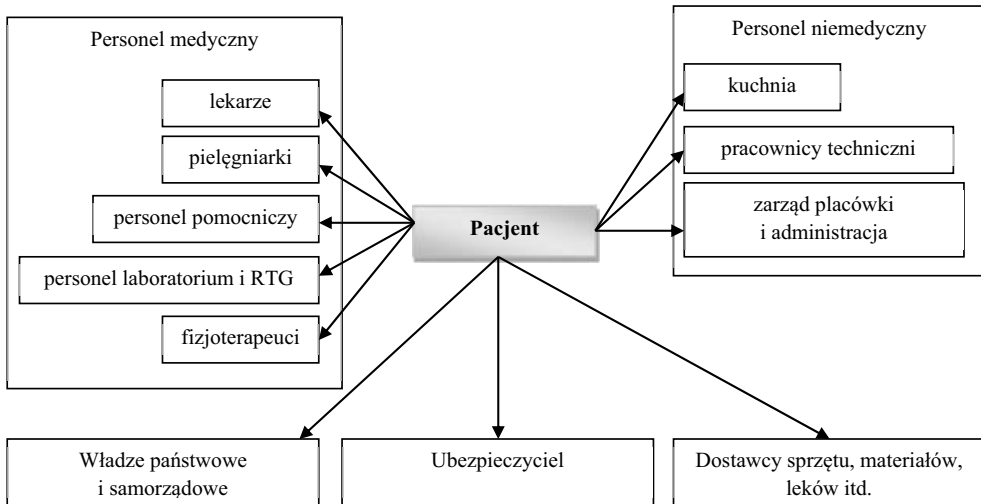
Personel medyczny

lekarze

pielęgniarki

personel pomocniczy

personel laboratorium i RTG

fizjoterapeuci

Pacjent

Personel niemedyczny

kuchnia

pracownicy techniczni

zarząd placówki i administracja

Władze państwowe i samorządowe

Ubezpieczyciel

Dostawcy sprzętu, materiałów, leków itd.